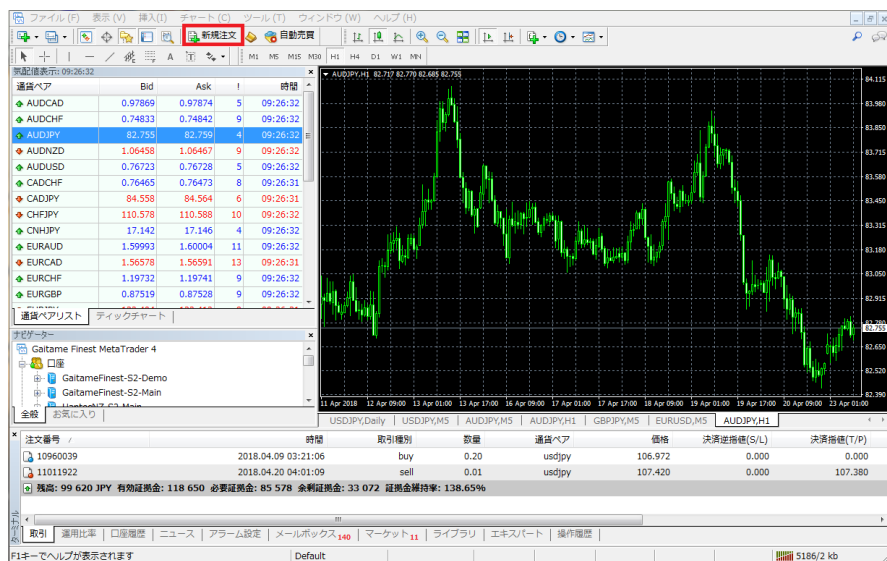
ファイル (F) 表示 (V) 挿入 (I) チャート (C) ツール (T) ウィンドウ (W) ヘルプ (H)

新規注文 自動売買

M1 M5 M15 M30 H1 H4 D1 W1 MN

気配値表示: 09:26:32

| 通貨ペア | Bid | Ask | ! | 時間 |
|---|---|---|---|---|
| AUDCAD | 0.97869 | 0.97874 | 5 | 09:26:32 |
| AUDCHF | 0.74833 | 0.74842 | 9 | 09:26:32 |
| AUDJPY | 82.755 | 82.759 | 4 | 09:26:32 |
| AUDNZD | 1.06458 | 1.06467 | 9 | 09:26:32 |
| AUDUSD | 0.76723 | 0.76728 | 5 | 09:26:32 |
| CADCHF | 0.76465 | 0.76473 | 8 | 09:26:31 |
| CADJPY | 84.558 | 84.564 | 6 | 09:26:31 |
| CHFJPY | 110.578 | 110.588 | 10 | 09:26:32 |
| CNHJPY | 17.142 | 17.146 | 4 | 09:26:32 |
| EURAUD | 1.59993 | 1.60004 | 11 | 09:26:32 |
| EURCAD | 1.56578 | 1.56591 | 13 | 09:26:31 |
| EURCHF | 1.19732 | 1.19741 | 9 | 09:26:32 |
| EURGBP | 0.87519 | 0.87528 | 9 | 09:26:32 |

通貨ペアリスト ティックチャート

ナビゲーター
Gaitame Finest MetaTrader 4
口座
GaitameFinest-S2-Demo
GaitameFinest-S2-Main
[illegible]

全般 お気に入り

AUDJPY,H1 82.717 82.770 82.685 82.755

84.115
83.980
83.845
83.715
83.580
83.445
83.315
83.180
83.045
82.915
82.755
82.650
82.520
82.390

11 Apr 2018 12 Apr 09:00 13 Apr 01:00 13 Apr 17:00 16 Apr 09:00 17 Apr 01:00 17 Apr 17:00 18 Apr 09:00 19 Apr 01:00 19 Apr 17:00 20 Apr 09:00 23 Apr 01:00

USDJPY,Daily USDJPY,M5 AUDJPY,M5 AUDJPY,H1 GBPJPY,M5 EURUSD,M5 AUDJPY,H1

| 注文番号 | 時間 | 取引種別 | 数量 | 通貨ペア | 価格 | 決済逆指値(S/L) | 決済指値(T/P) |
|---|---|---|---|---|---|---|---|
| 10960039 | 2018.04.09 03:21:06 | buy | 0.20 | usdjpy | 106.972 | 0.000 | 0.000 |
| 11011922 | 2018.04.20 04:01:09 | sell | 0.01 | usdjpy | 107.420 | 0.000 | 107.380 |

残高: 99 620 JPY 有効証拠金: 118 650 必要証拠金: 85 578 余剰証拠金: 33 072 証拠金維持率: 138.65%

ターミナル
取引 運用比率 口座履歴 ニュース アラーム設定 メールボックス 140 マーケット 11 ライブラリ エキスパート 操作履歴

F1キーでヘルプが表示されます Default 5186/2 kb